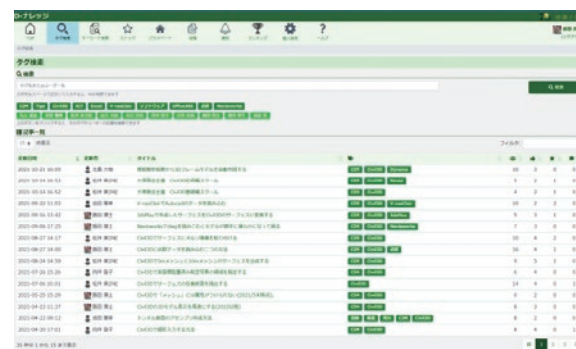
ローナレッジ

タグ検索

Q 検索

Q 検索

CSM

記事一覧

投稿日時 | 投稿者 | タイトル

2021-10-21 10:05
2021-10-14 14:53
2021-10-14 14:02
2021-09-22 11:03
2021-09-16 13:42
2021-09-09 17:25
2021-08-27 14:17
2021-08-27 14:00
2021-08-24 14:59
2021-07-26 15:26
2021-07-09 10:31
2021-05-25 15:29
2021-04-22 11:27
2021-04-22 09:12
2021-04-20 17:01

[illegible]